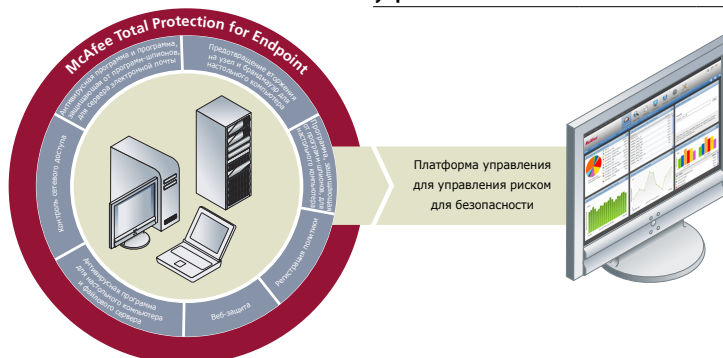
McAfee Total Protection for Endpoint

Антивирусная программа и программа, защищающая от программ-шпионов, для сервера электронной почты

Предотвращение вторжения на узел и брандмауэр для настольного компьютера

Программа, защищающая от вредоносных программ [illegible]

Регистрация политики

Веб-защита

Антивирусная программа для настольного компьютера и файлового сервера

Контроль сетевого доступа

Платформа управления для управления риском для безопасности